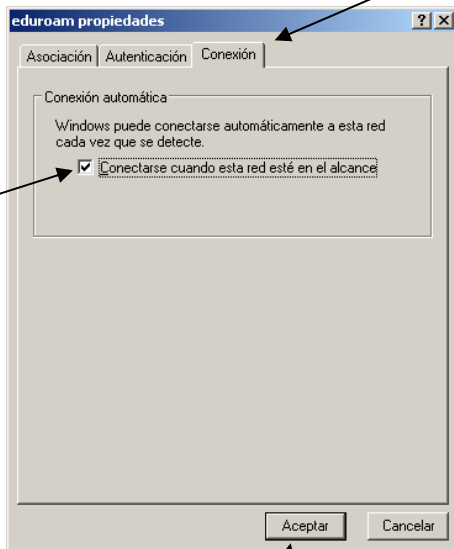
eduroam propiedades
? X
Asociación | Autenticación | Conexión

Conexión automática

Windows puede conectarse automáticamente a esta red cada vez que se detecte.

☑ Conectarse cuando esta red esté en el alcance

Aceptar
Cancelar